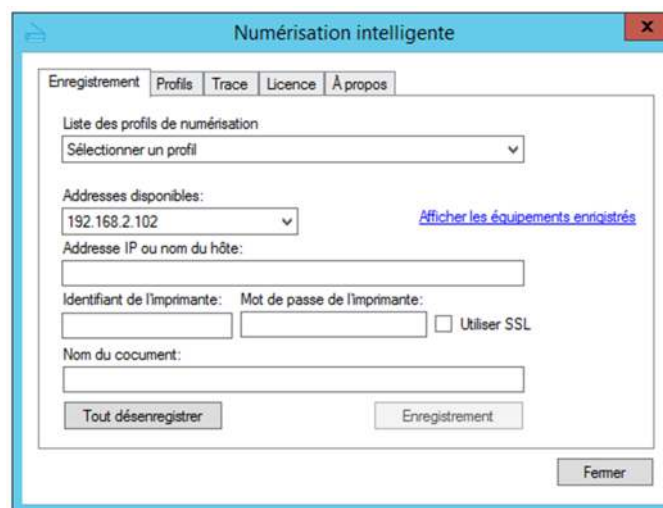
Numérisation intelligente

x

Enregistrement | Profils | Trace | Licence | À propos

Liste des profils de numérisation

Sélectionner un profil

Addresses disponibles:

192.168.2.102

Afficher les équipements enrigistrés

Addresse IP ou nom du hôte:

Identifiant de l'imprimante:

Mot de passe de l'imprimante:

Utiliser SSL

Nom du cocument:

Tout désenregistrer

Enregistrement

Fermer